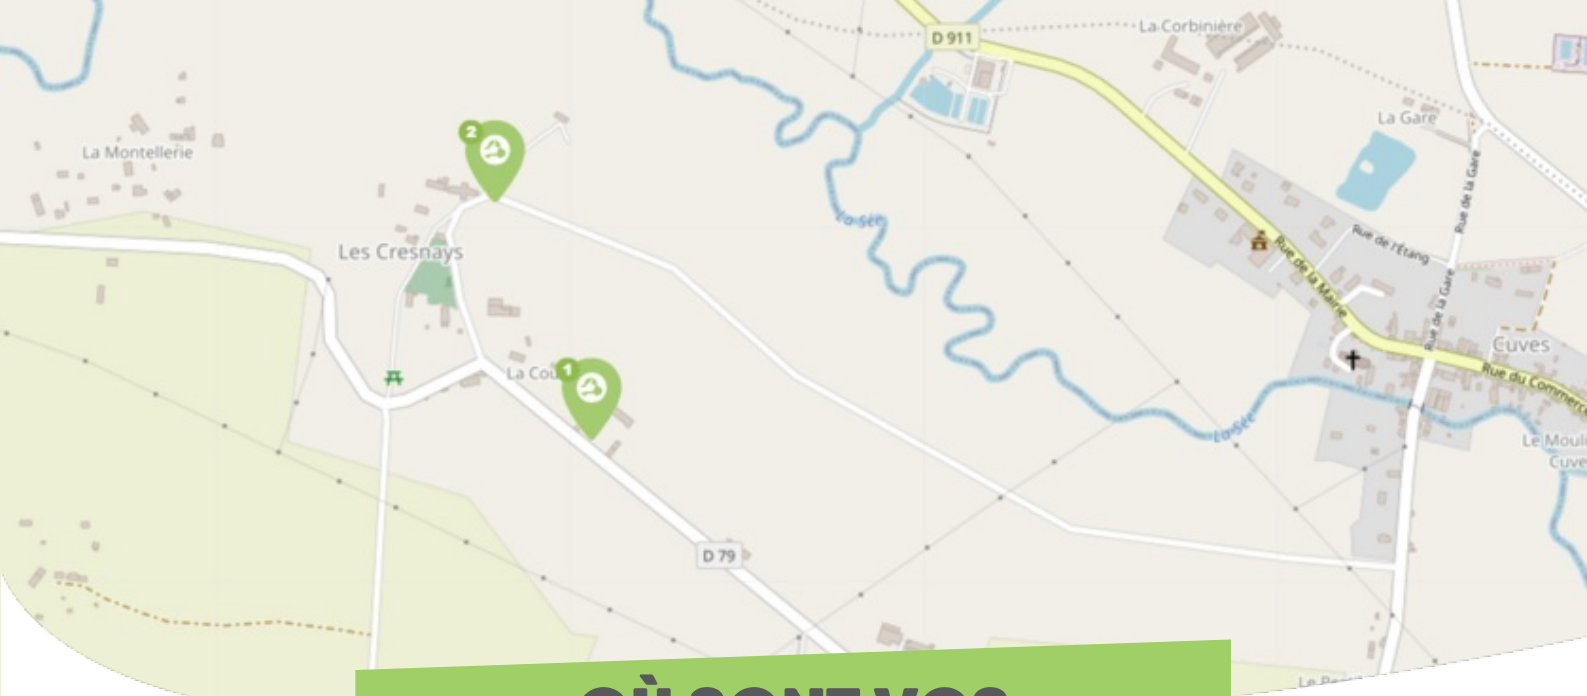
D 911

La Corbinière

La Gare

La Montellerie

2

Les Cresnays

La Sée

Rue de l'Étang

Rue de la Gare

Rue de la Mairie

Rue de la Gare

Cuves

Rue du Commerce

La Cou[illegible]

1

La Sée

Le Moul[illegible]

Cuve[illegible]

D 79

Le Pe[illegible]

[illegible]